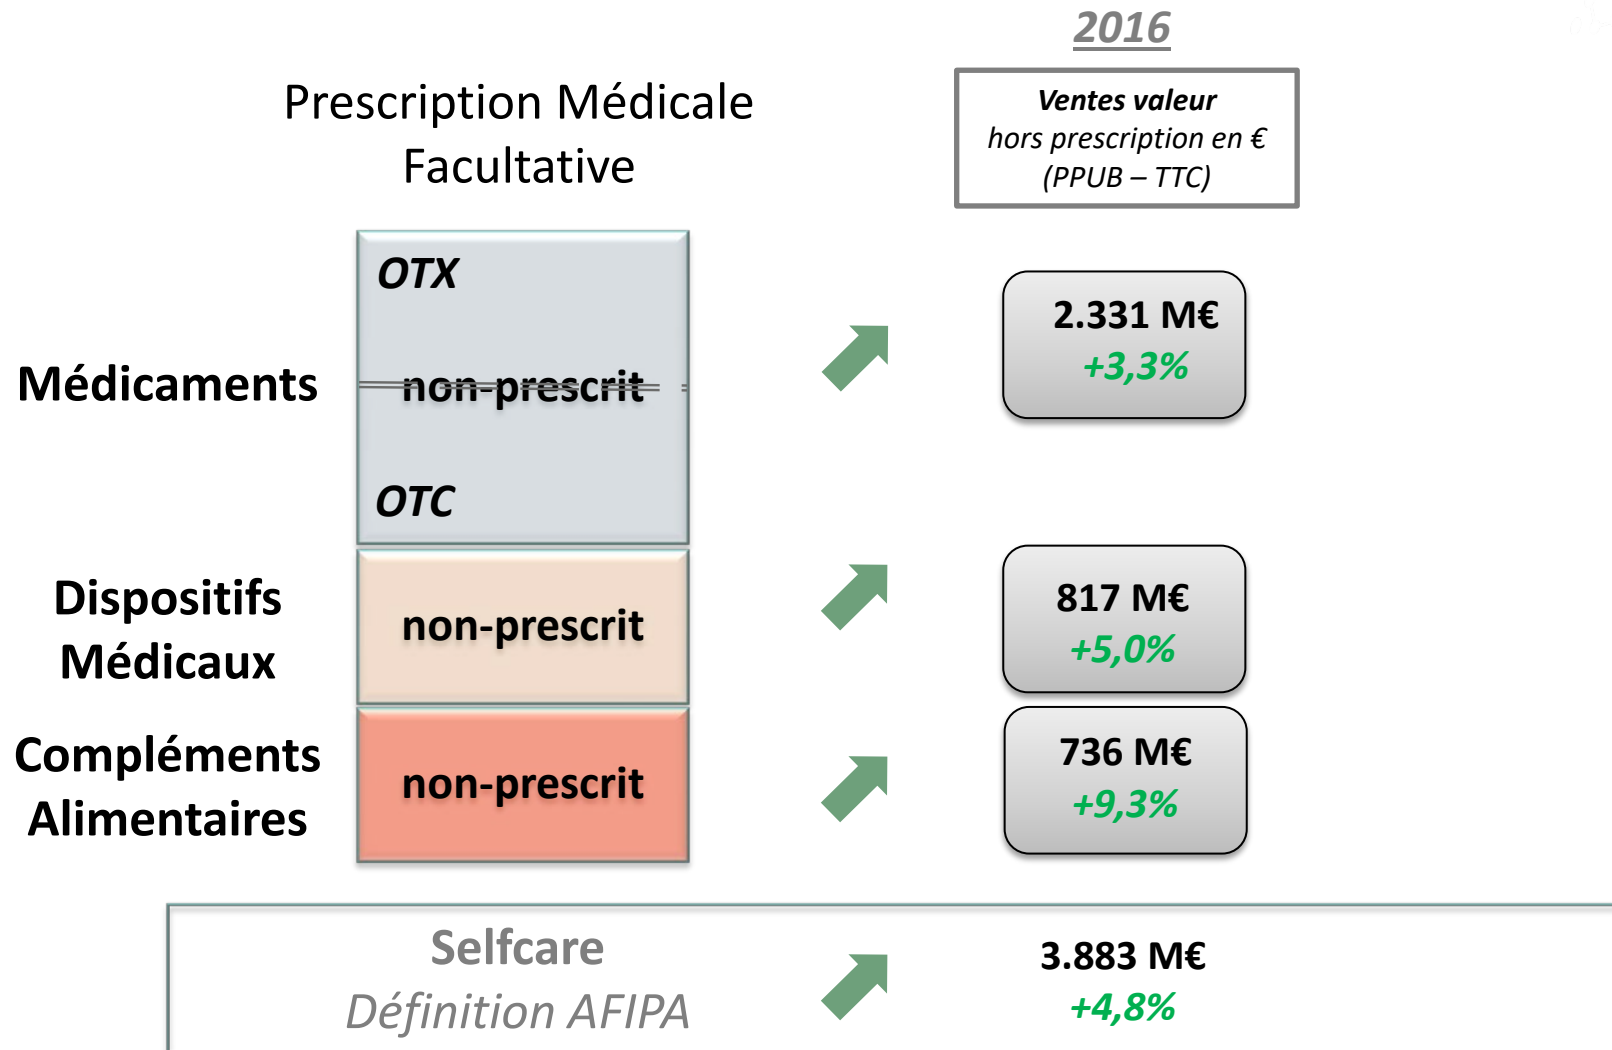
2016

Prescription Médicale Facultative

Ventes valeur
hors prescription en €
(PPUB – TTC)

OTX

Médicaments

non-prescrit

OTC

2.331 M€
+3,3%

Dispositifs Médicaux

non-prescrit

817 M€
+5,0%

Compléments Alimentaires

non-prescrit

736 M€
+9,3%

Selfcare
Définition AFIPA

3.883 M€
+4,8%